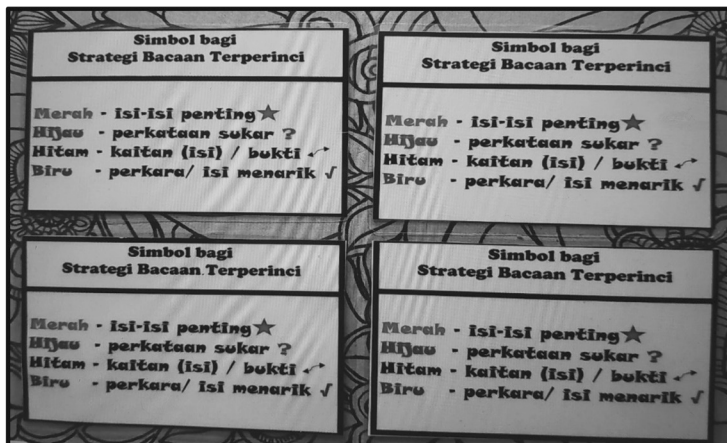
Simbol bagi
Strategi Bacaan Terperinci

Merah - isi-isi penting ★
Hijau - perkataan sukar ?
Hitam - kaitan (isi) / bukti
Biru - perkara/ isi menarik √

Simbol bagi
Strategi Bacaan Terperinci

Merah - isi-isi penting ★
Hijau - perkataan sukar ?
Hitam - kaitan (isi) / bukti
Biru - perkara/ isi menarik √

Simbol bagi
Strategi Bacaan Terperinci

Merah - isi-isi penting ★
Hijau - perkataan sukar ?
Hitam - kaitan (isi) / bukti
Biru - perkara/ isi menarik √

Simbol bagi
Strategi Bacaan Terperinci

Merah - isi-isi penting ★
Hijau - perkataan sukar ?
Hitam - kaitan (isi) / bukti
Biru - perkara/ isi menarik √